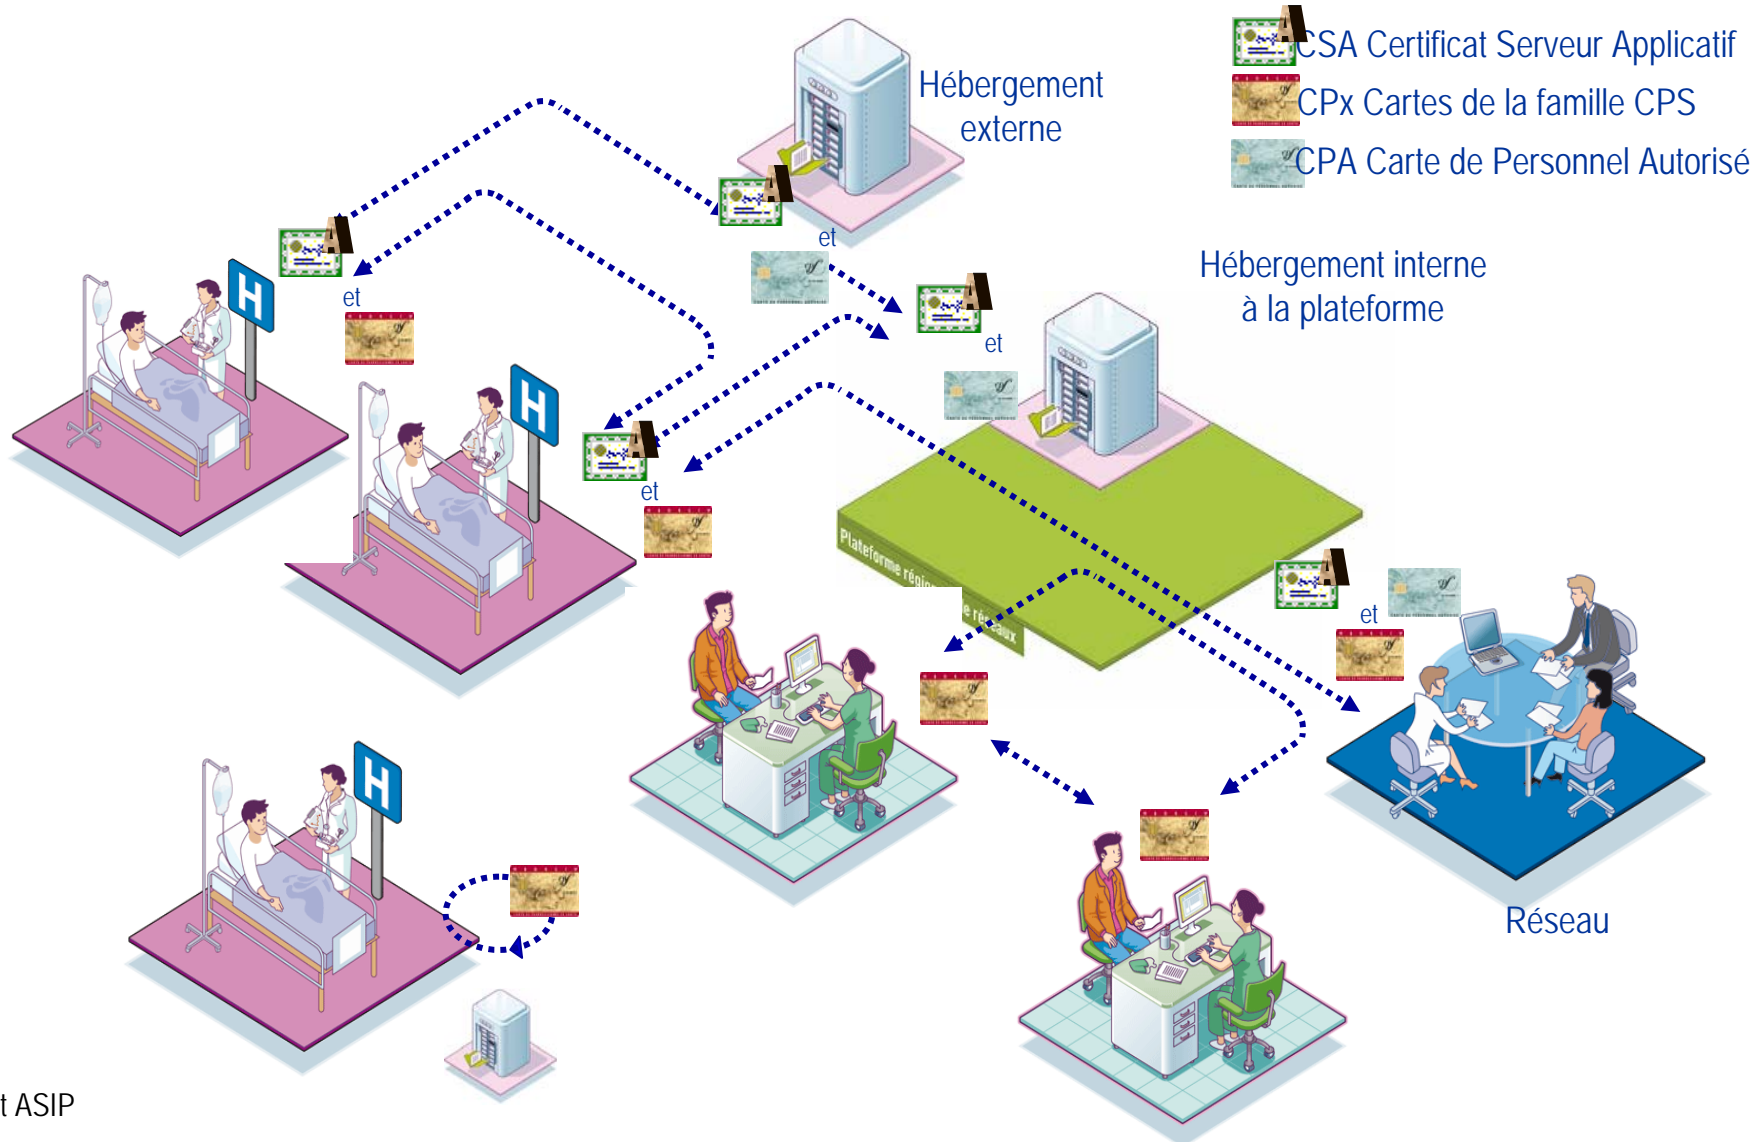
CSA Certificat Serveur Applicatif
CPx Cartes de la famille CPS
CPA Carte de Personnel Autorisé

Hébergement externe

et

Hébergement interne à la plateforme

et

et

et

et

Plateforme régi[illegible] e réseaux

H

H

H

Réseau

t ASIP